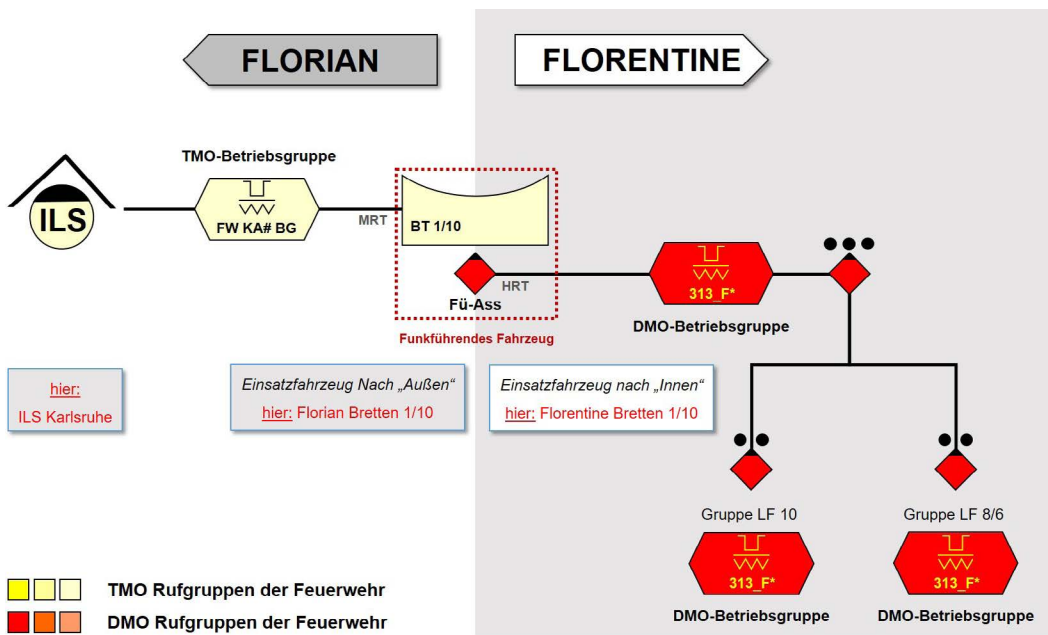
FLORIAN

FLORENTINE

TMO-Betriebsgruppe

ILS

FW KA# BG

MRT

BT 1/10

HRT

Fü-Ass

313_F*

DMO-Betriebsgruppe

Funkführendes Fahrzeug

hier:
ILS Karlsruhe

Einsatzfahrzeug Nach „Außen“
hier: Florian Bretten 1/10

Einsatzfahrzeug nach „Innen“
hier: Florentine Bretten 1/10

Gruppe LF 10

313_F*

DMO-Betriebsgruppe

Gruppe LF 8/6

313_F*

DMO-Betriebsgruppe

TMO Rufgruppen der Feuerwehr

DMO Rufgruppen der Feuerwehr